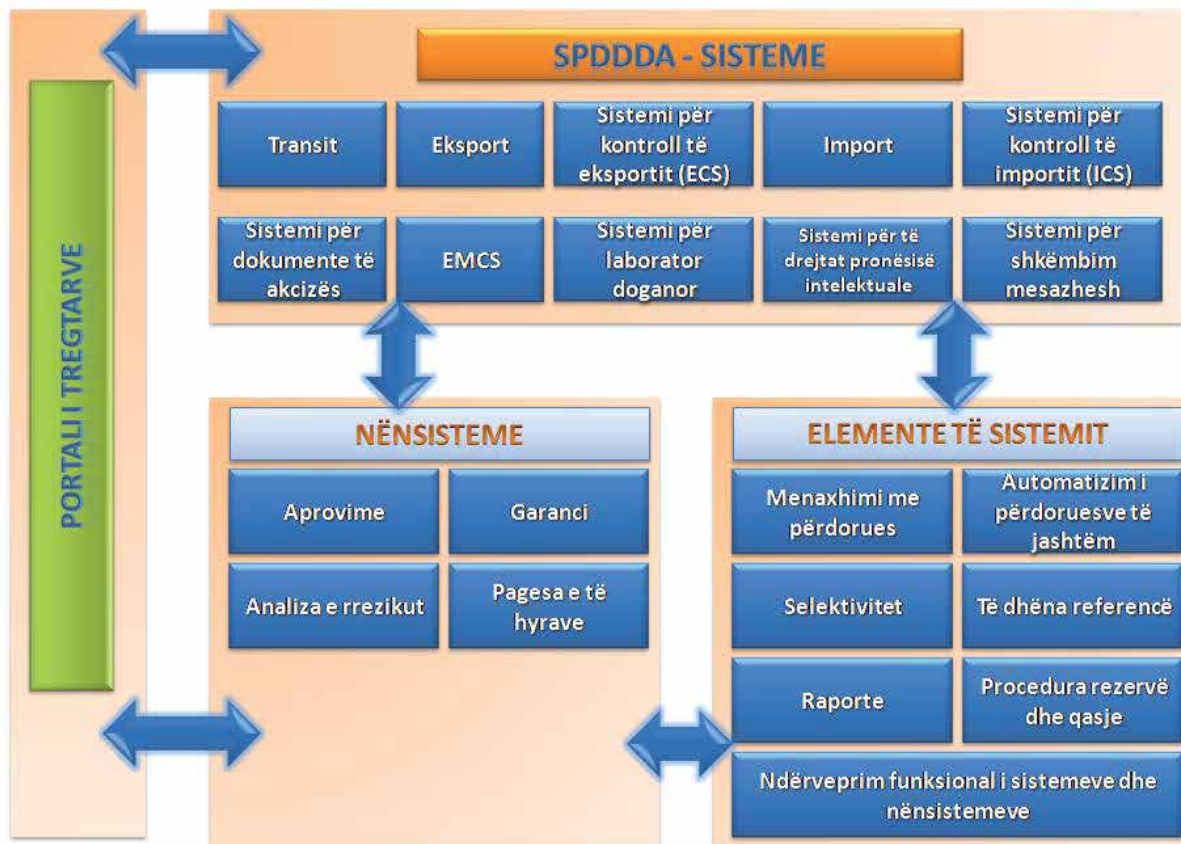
PORTALI I TREGTARVE

SPDDDA - SISTEME

Transit

Eksport

Sistemi për kontroll të eksportit (ECS)

Import

Sistemi për kontroll të importit (ICS)

Sistemi për dokumente të akcizës

EMCS

Sistemi për laborator doganor

Sistemi për të drejtat pronësisë intelektuale

Sistemi për shkëmbim mesazhesh

NËNSISTEME

Aprovime

Garanci

Analiza e rrezikut

Pagesa e të hyrave

ELEMENTE TË SISTEMIT

Menaxhimi me përdorues

Automatizim i përdoruesve të jashtëm

Selektivitet

Të dhëna referencë

Raporte

Procedura rezervë dhe qasje

Ndërveprim funksional i sistemeve dhe nënsistemeve